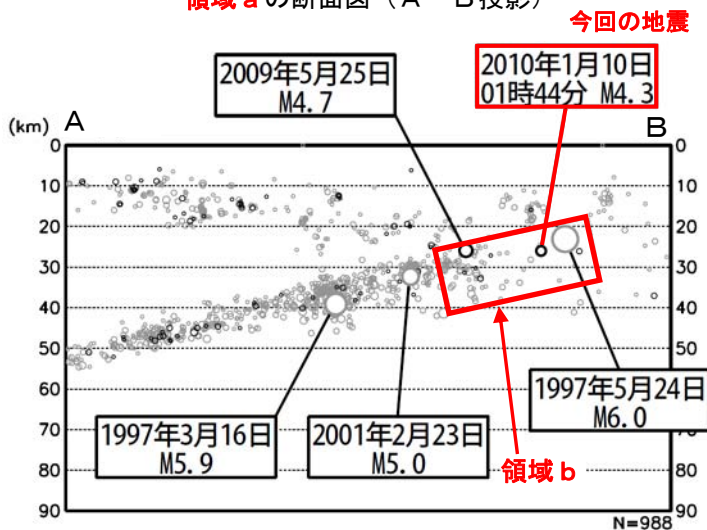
領域 a の断面図（A－B 投影）

今回の地震

2009年5月25日
M4.7

2010年1月10日
01時44分 M4.3

(km) A

B

0
10
20
30
40
50
60
70
80
90

0
10
20
30
40
50
60
70
80
90

1997年5月24日
M6.0

1997年3月16日
M5.9

2001年2月23日
M5.0

領域 b

N=988